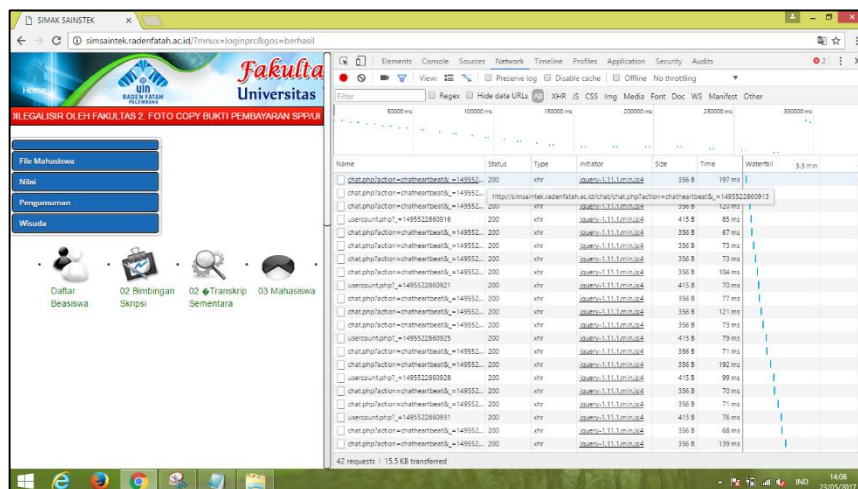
SIMAK SAINSTEK ×

simsaintek.radenfatah.ac.id/?mnux=loginprc&gos=berhasil

Home

UIN RADEN FATAH PALEMBANG

Fakulta
Universitas

DILEGALISIR OLEH FAKULTAS 2. FOTO COPY BUKTI PEMBAYARAN SPP/UI

File Mahasiswa
Nilai
Pengumuman
Wisuda

Daftar Beasiswa
02 Bimbingan Skripsi
02 �Transkrip Sementara
03 Mahasiswa

Elements Console Sources Network Timeline Profiles Application Security Audits

View Preserve log Disable cache Offline No throttling

Filter Regex Hide data URLs All XHR JS CSS Img Media Font Doc WS Manifest Other

50000 ms 100000 ms 150000 ms 200000 ms 250000 ms 300000 ms

| Name | Status | Type | Initiator | Size | Time | Waterfall 3.3 min |
|---|---|---|---|---|---|---|
| chat.php?action=chatheartbeat&_=149552... | 200 | xhr | jquery-1.11.1.min.js:4 | 356 B | 197 ms | |
| chat.php?action=chatheartbeat&_=149552... | 200 | xhr | | | | |
| chat.php?action=chatheartbeat&_=149552... | 200 | xhr | jquery-1.11.1.min.js:4 | 356 B | 120 ms | |
| usercount.php?_=1495522860916 | 200 | xhr | jquery-1.11.1.min.js:4 | 415 B | 85 ms | |
| chat.php?action=chatheartbeat&_=149552... | 200 | xhr | jquery-1.11.1.min.js:4 | 356 B | 67 ms | |
| chat.php?action=chatheartbeat&_=149552... | 200 | xhr | jquery-1.11.1.min.js:4 | 356 B | 73 ms | |
| chat.php?action=chatheartbeat&_=149552... | 200 | xhr | jquery-1.11.1.min.js:4 | 356 B | 73 ms | |
| chat.php?action=chatheartbeat&_=149552... | 200 | xhr | jquery-1.11.1.min.js:4 | 356 B | 104 ms | |
| usercount.php?_=1495522860921 | 200 | xhr | jquery-1.11.1.min.js:4 | 415 B | 70 ms | |
| chat.php?action=chatheartbeat&_=149552... | 200 | xhr | jquery-1.11.1.min.js:4 | 356 B | 77 ms | |
| chat.php?action=chatheartbeat&_=149552... | 200 | xhr | jquery-1.11.1.min.js:4 | 356 B | 121 ms | |
| chat.php?action=chatheartbeat&_=149552... | 200 | xhr | jquery-1.11.1.min.js:4 | 356 B | 73 ms | |
| usercount.php?_=1495522860925 | 200 | xhr | jquery-1.11.1.min.js:4 | 415 B | 79 ms | |
| chat.php?action=chatheartbeat&_=149552... | 200 | xhr | jquery-1.11.1.min.js:4 | 356 B | 71 ms | |
| chat.php?action=chatheartbeat&_=149552... | 200 | xhr | jquery-1.11.1.min.js:4 | 356 B | 192 ms | |
| usercount.php?_=1495522860928 | 200 | xhr | jquery-1.11.1.min.js:4 | 415 B | 99 ms | |
| chat.php?action=chatheartbeat&_=149552... | 200 | xhr | jquery-1.11.1.min.js:4 | 356 B | 70 ms | |
| chat.php?action=chatheartbeat&_=149552... | 200 | xhr | jquery-1.11.1.min.js:4 | 356 B | 71 ms | |
| usercount.php?_=1495522860931 | 200 | xhr | jquery-1.11.1.min.js:4 | 415 B | 76 ms | |
| chat.php?action=chatheartbeat&_=149552... | 200 | xhr | jquery-1.11.1.min.js:4 | 356 B | 68 ms | |
| chat.php?action=chatheartbeat&_=149552... | 200 | xhr | jquery-1.11.1.min.js:4 | 356 B | 139 ms | |

http://simsaintek.radenfatah.ac.id/chat/chat.php?action=chatheartbeat&_=1495522860913

42 requests | 15.5 KB transferred

IND 14:06 23/05/2017